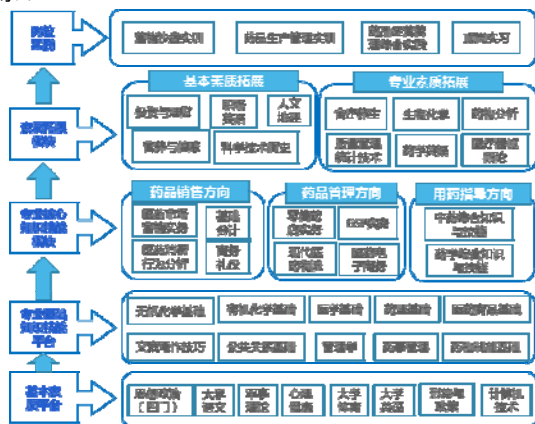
岗位实践

营销沙盘实训

岗位生产管理实训

基于工作过程综合实践

顶岗实习

拓展模块

基本素质拓展

创新与创业

职场英语

人文法律

营销与策划

科学技术概论

专业素质拓展

中药鉴定

生产质量

药物分析

医药营销统计技术

药事法规

医药物流概论

专业核心知识技能模块

药品销售方向

医药市场营销实务

推销技巧

医药营销行为分析

商务礼仪

药品管理方向

零售药店实务

GSP实务

现代医药物流

医药电子商务

用药指导方向

中药调剂知识与技能

药学服务知识与技能

专业基础知识技能平台

无机化学基础

有机化学基础

医学基础

药理基础

医药商品基础

文献写作技巧

公共关系基础

管理学

药事管理

药物制剂基础

基本素质平台

思想政治（四门）

大学语文

军事理论

心理健康

大学体育

大学英语

职业发展与就业

计算机技术